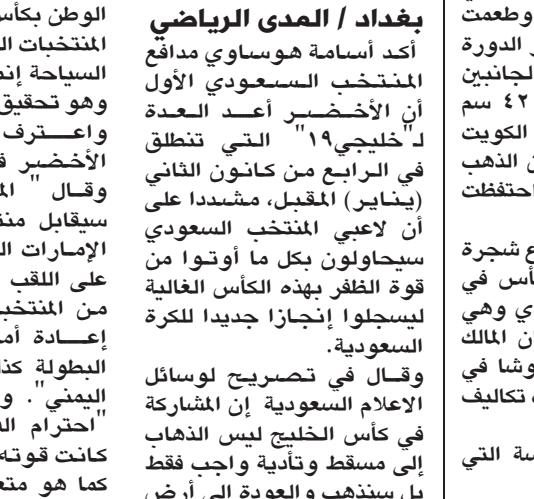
وطعمت
الدورة
لجانبين
٤٢ سم
الكويت
ن الذهب
احتفظت

ع شجرة
كأس في
ي وهي
ن الملك
وشا في
تكاليف

سة التي

بغداد / المدى الرياضي

أكد أسامة هوساوي مدافع المنتخب السعودي الأول أن الأخضر أعد العدة لـ"خليجي١٩" التي تنطلق في الرابع من كانون الثاني (يناير) المقبل، مشددا على أن لاعبي المنتخب السعودي سيحاولون بكل ما أوتوا من قوة الظفر بهذه الكأس الغالية ليسجلوا إنجازا جديدا للكرة السعودية.

وقال في تصريح لوسائل الاعلام السعودية إن المشاركة في كأس الخليج ليس الذهاب إلى مسقط وتأدية واجب فقط بل سنذهب والعودة الى أرض

الوطن بكأس
المنتخبات ال
السياحة إنم
وهو تحقيق
واعترف
الأخضر ف
وقال " الم
سيقابل منت
الإمارات ال
على اللقب
من المنتخب
إعادة أمج
البطولة كذ
اليمني " . و
"احترام ال
كانت قوته
كما هو متع